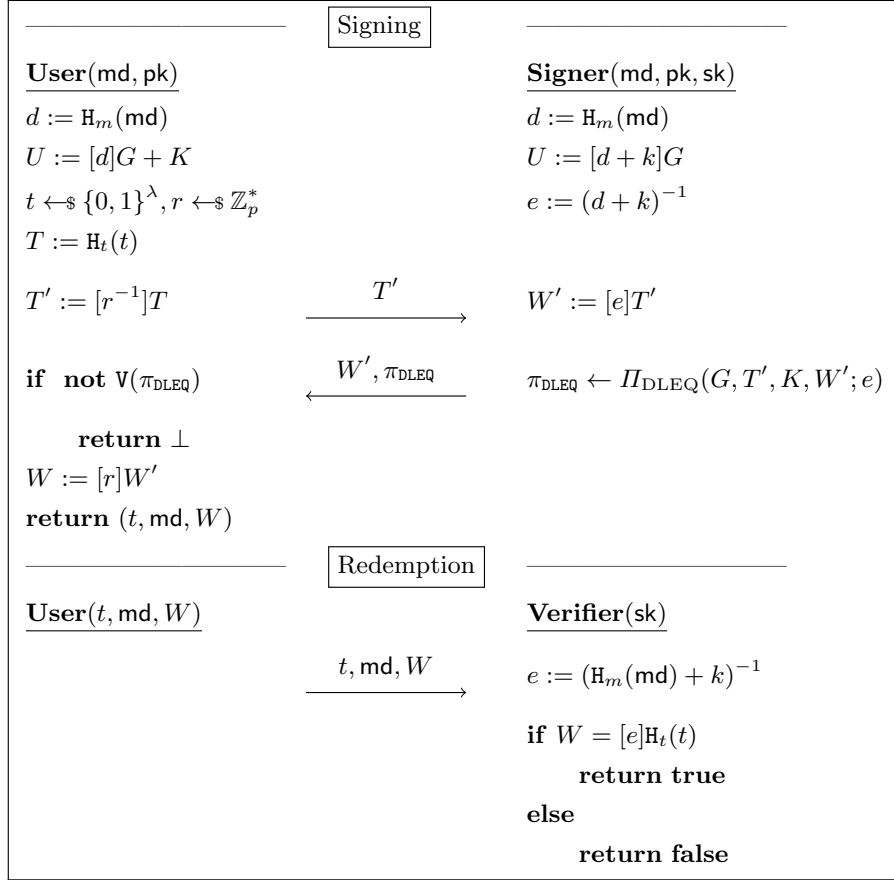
Signing

**User**(md, pk)

$d := \mathtt{H}_m(\mathsf{md})$

$U := [d]G + K$

$t \leftarrow\!\!\$\ \{0,1\}^\lambda, r \leftarrow\!\!\$\ \mathbb{Z}_p^*$

$T := \mathtt{H}_t(t)$

$T' := [r^{-1}]T$

**if not** $\mathtt{V}(\pi_{\mathtt{DLEQ}})$

**return** $\perp$

$W := [r]W'$

**return** $(t, \mathsf{md}, W)$

$T'$

$W', \pi_{\mathtt{DLEQ}}$

**Signer**(md, pk, sk)

$d := \mathtt{H}_m(\mathsf{md})$

$U := [d+k]G$

$e := (d+k)^{-1}$

$W' := [e]T'$

$\pi_{\mathtt{DLEQ}} \leftarrow \mathit{\Pi}_{\mathrm{DLEQ}}(G, T', K, W'; e)$

Redemption

**User**$(t, \mathsf{md}, W)$

$t, \mathsf{md}, W$

**Verifier**(sk)

$e := (\mathtt{H}_m(\mathsf{md}) + k)^{-1}$

**if** $W = [e]\mathtt{H}_t(t)$

**return true**

**else**

**return false**